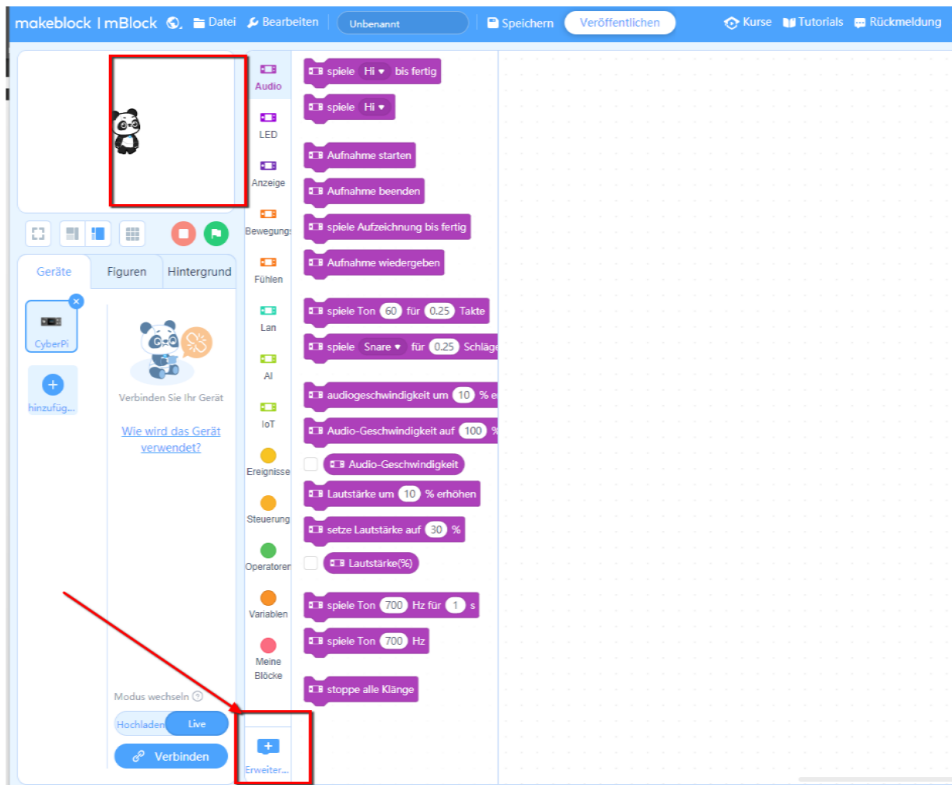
makeblock | mBlock Datei Bearbeiten Unbenannt Speichern Veröffentlichen Kurse Tutorials Rückmeldung

Audio
LED
Anzeige
Bewegungs
Fühlen
Lan
AI
IoT
Ereignisse
Steuerung
Operatoren
Variablen
Meine Blöcke
Erweiter...

spiele Hi bis fertig
spiele Hi
Aufnahme starten
Aufnahme beenden
spiele Aufzeichnung bis fertig
Aufnahme wiedergeben
spiele Ton 60 für 0.25 Takte
spiele Snare für 0.25 Schläge
audiogeschwindigkeit um 10 % e
Audio-Geschwindigkeit auf 100 %
Audio-Geschwindigkeit
Lautstärke um 10 % erhöhen
setze Lautstärke auf 30 %
Lautstärke(%)
spiele Ton 700 Hz für 1 s
spiele Ton 700 Hz
stoppe alle Klänge

Geräte Figuren Hintergrund
CyberPi
hinzufüg...
Verbinden Sie Ihr Gerät
Wie wird das Gerät verwendet?
Modus wechseln
Hochladen Live
Verbinden